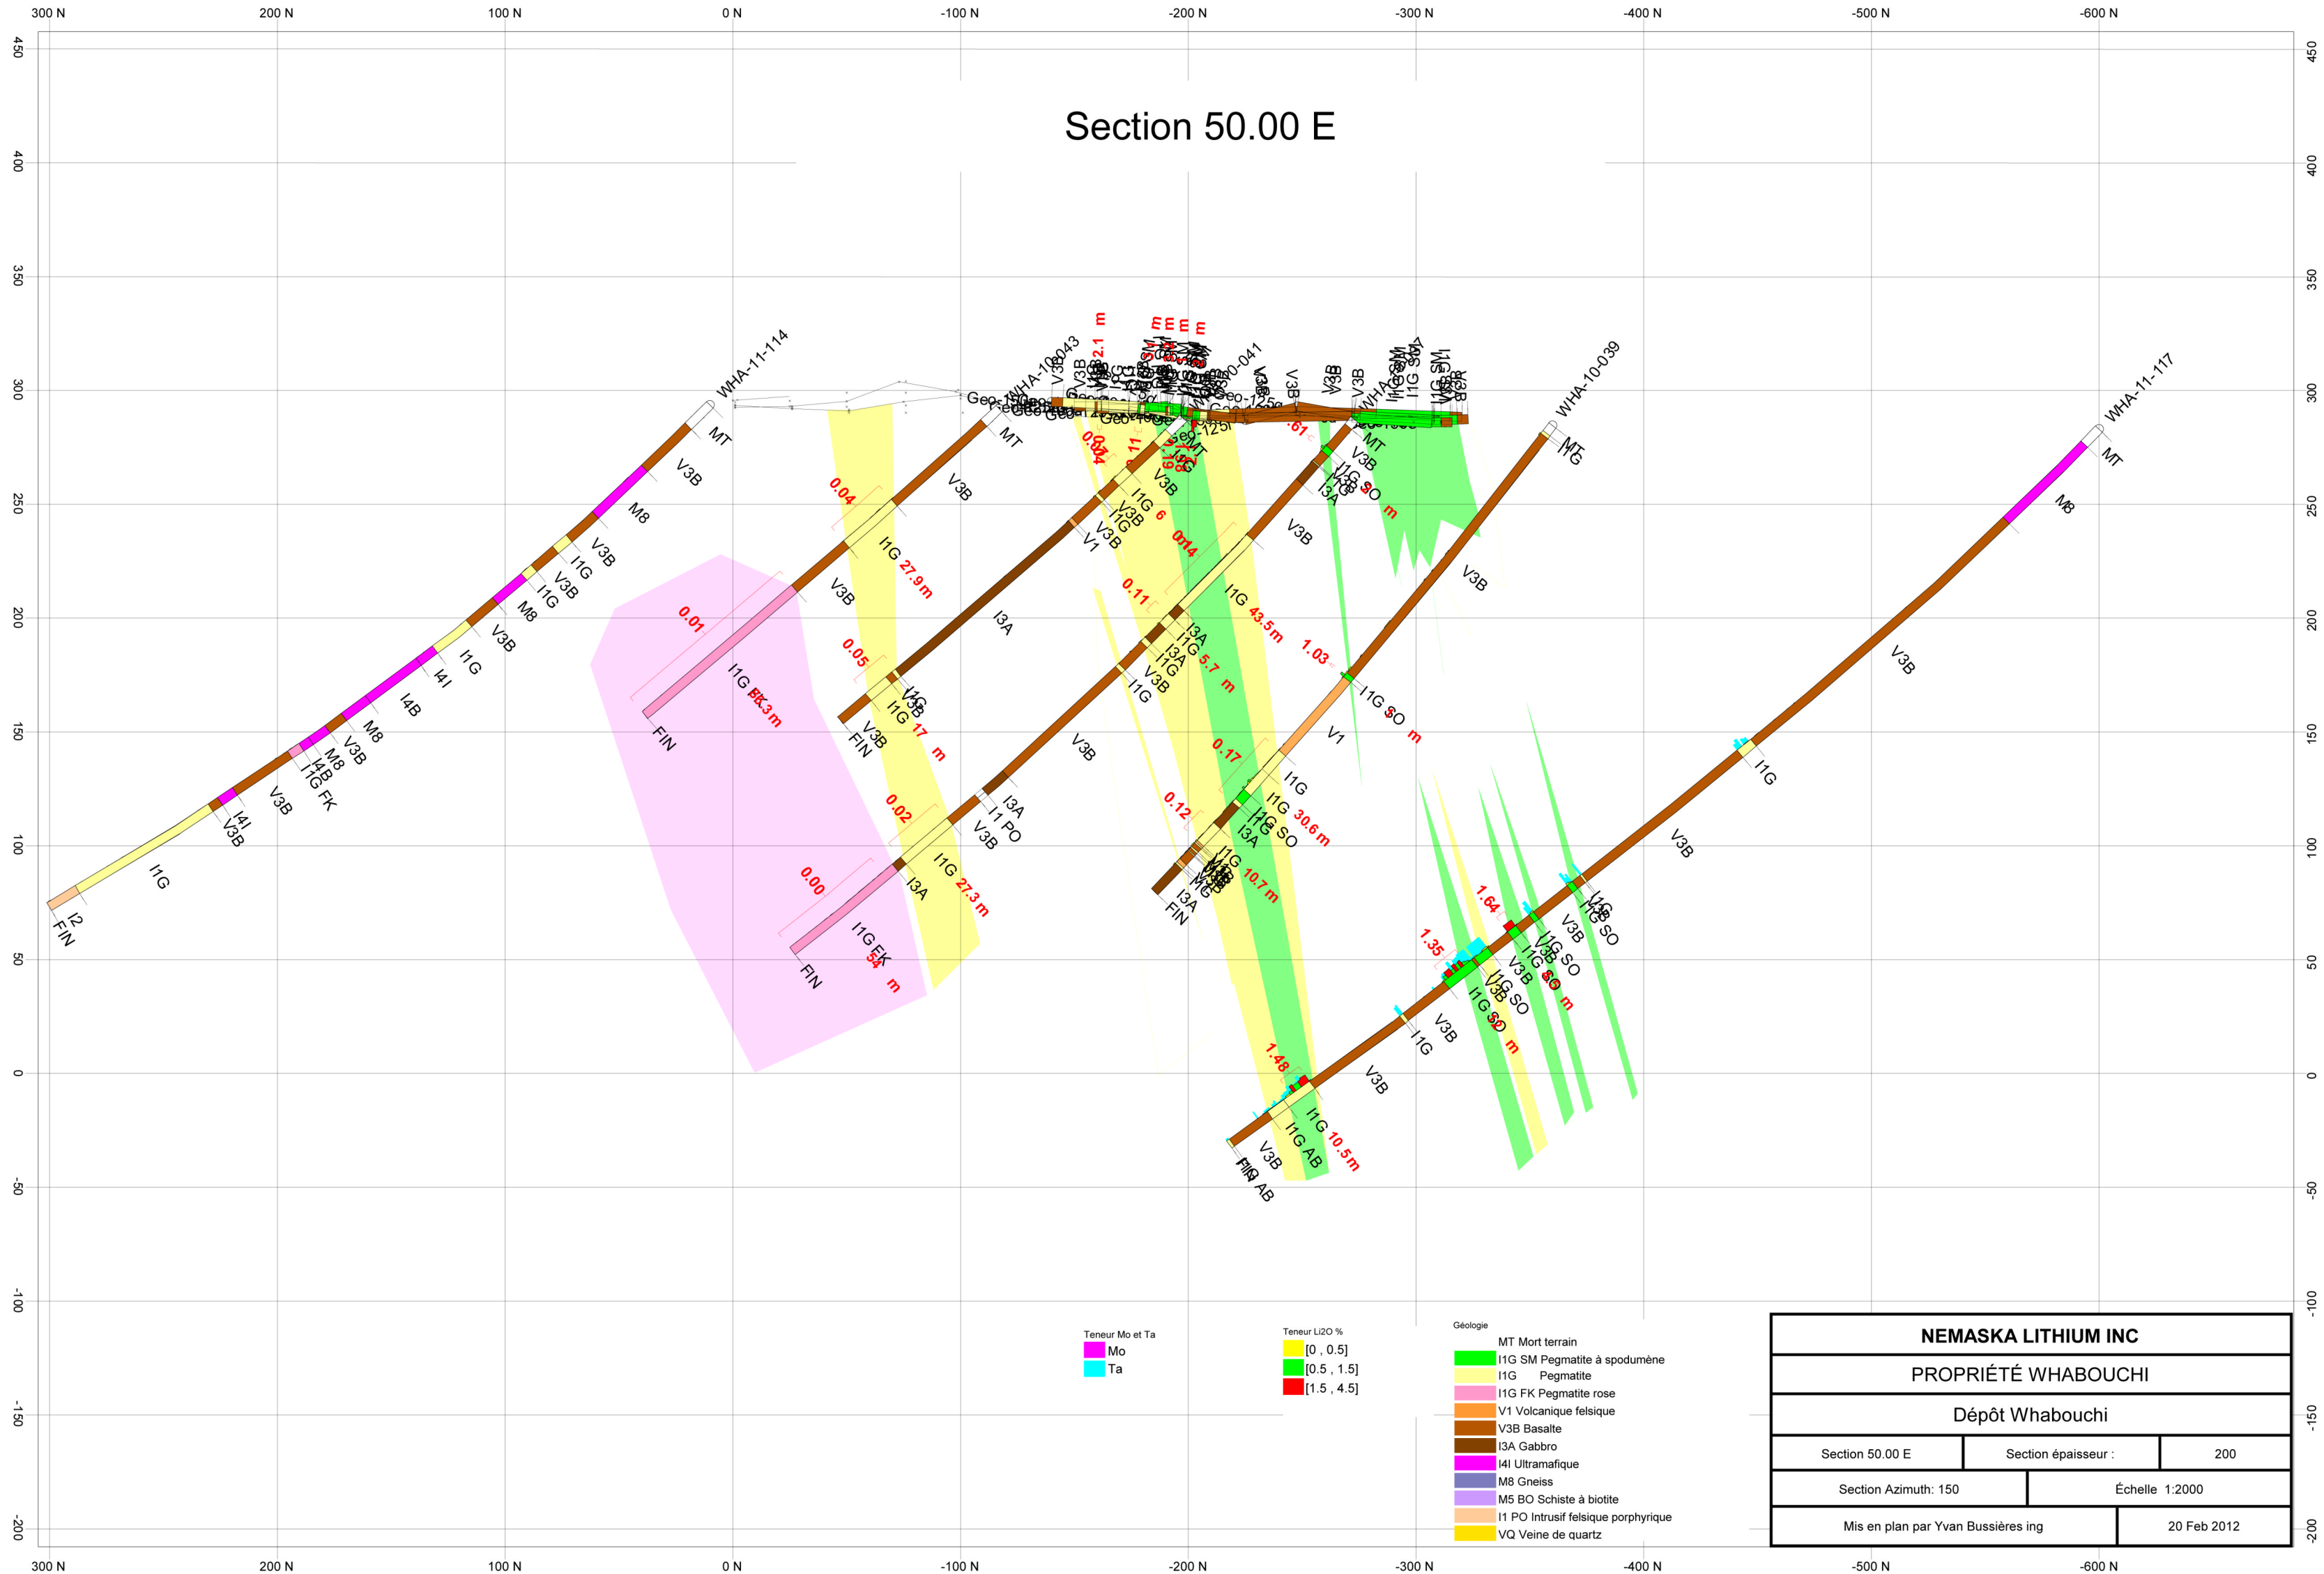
300 N | 200 N | 100 N | 0 N | -100 N | -200 N | -300 N | -400 N | -500 N | -600 N

450
400
350
300
250
200
150
100
50
0
-50
-100
-150
-200

Section 50.00 E

WHA-11-114
MT
V3B
M8
V3B
I1G
V3B
I1G
M8
V3B
I1G
I4I
I4B
M8
V3B
M8
I4B
I1G FK
V3B
I4I
V3B
I1G
I2
FIN

0.01
I1G FK
3 m
FIN

0.04
MT
V3B
I1G 27.9m
V3B
0.05
I3A
V3B
I1G 17 m
V3B
FIN
0.02
I3A
I1 PO
V3B
I1G 27.3m
I3A
0.00
I1G FK
54 m
FIN

WHA-10-043
2.1 m
V3B
MT
0.04
11
I1G 6
V3B
I1G
V1
V3B
0.14
0.11
I3A
I1G
5.7 m
I3A
V3B
I1G
V3B
0.12
I1G
10.7 m
I3A
FIN
1.61
MT
V3B
I3A
I1G SO
m
V3B
I1G 43.5m
1.03
I1G SO
m
V1
0.17
I1G
I1G SO
30.6m
I3A
V3B
V3B

WHA-10-039
MT
I1G
V3B
1.48
I1G
10.5m
I1G AB
V3B
FIN
I1G AB
1.64
1.35
I1G SO
V3B
I1G SO
m
V3B
I1G SO
m
I1G SO
V3B
I1G
V3B
V3B

WHA-11-117
MT
M8
V3B
I1G
V3B

Teneur Mo et Ta
Mo
Ta

Teneur Li2O %
[0 , 0.5]
[0.5 , 1.5]
[1.5 , 4.5]

Géologie
MT Mort terrain
I1G SM Pegmatite à spodumène
I1G Pegmatite
I1G FK Pegmatite rose
V1 Volcanique felsique
V3B Basalte
I3A Gabbro
I4I Ultramafique
M8 Gneiss
M5 BO Schiste à biotite
I1 PO Intrusif felsique porphyrique
VQ Veine de quartz

| NEMASKA LITHIUM INC | | |
|---|---|---|
| PROPRIÉTÉ WHABOUCHI | | |
| Dépôt Whabouchi | | |
| Section 50.00 E | Section épaisseur : | 200 |
| Section Azimuth: 150 | Échelle 1:2000 | |
| Mis en plan par Yvan Bussières ing | 20 Feb 2012 | |